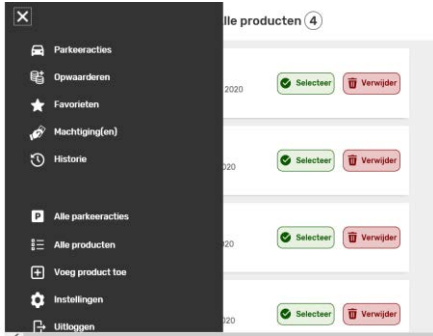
Parkeeracties
Opwaarderen
Favorieten
Machtiging(en)
Historie

Alle parkeeracties
Alle producten
Voeg product toe
Instellingen
Uitloggen

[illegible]lle producten 4

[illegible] 2020
Selecteer
Verwijder

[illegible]020
Selecteer
Verwijder

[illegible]020
Selecteer
Verwijder

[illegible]020
Selecteer
Verwijder